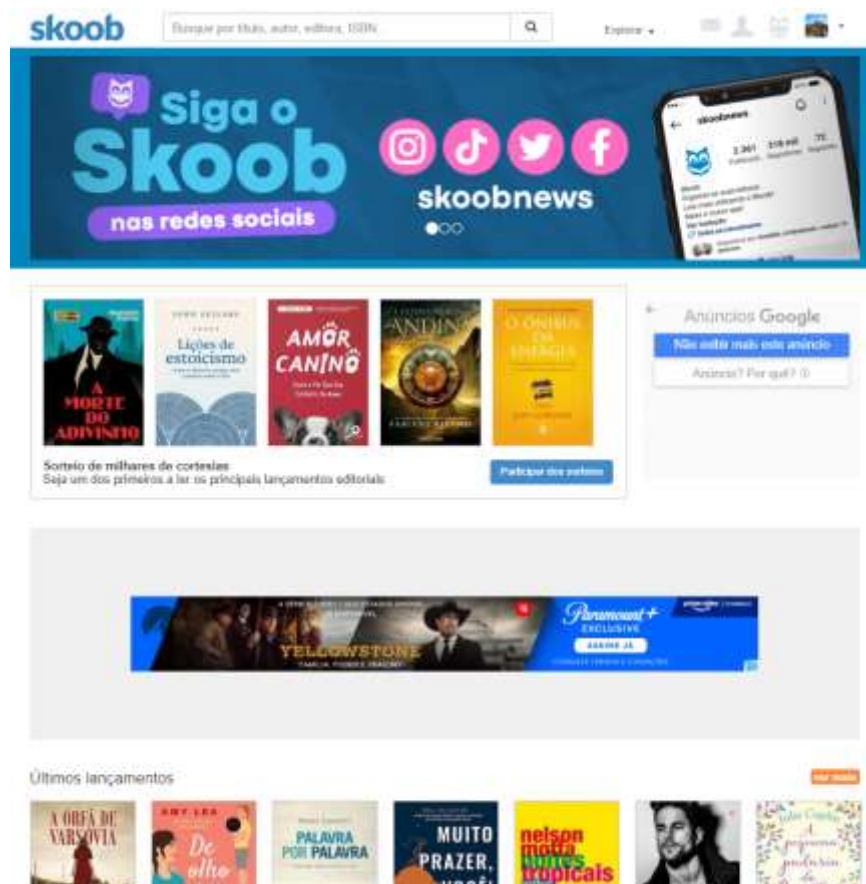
skoob

Buscar por título, autor, editora, ISBN

Explorar

Siga o Skoob nas redes sociais

skoobnews

skoobnews

2.361 318 mil 72

A MORTE DO ADIVINHO

Lições de estoicismo

AMOR CANINO

ANDINA

O ÔNIBUS DA ENERGIA

Sorteio de milhares de cortesias
Seja um dos primeiros a ler os principais lançamentos editoriais

Participar dos sorteios

Anúncios Google

Não exibir mais este anúncio

Anúncio? Por quê?

YELLOWSTONE

Paramount+ EXCLUSIVE

ASSINE JÁ

Últimos lançamentos

ver mais

A ORFÃ DE VARSÓVIA

AMY LEA De olho

PALAVRA POR PALAVRA

MUITO PRAZER,

nelson motta noites tropicais

A pequena padaria